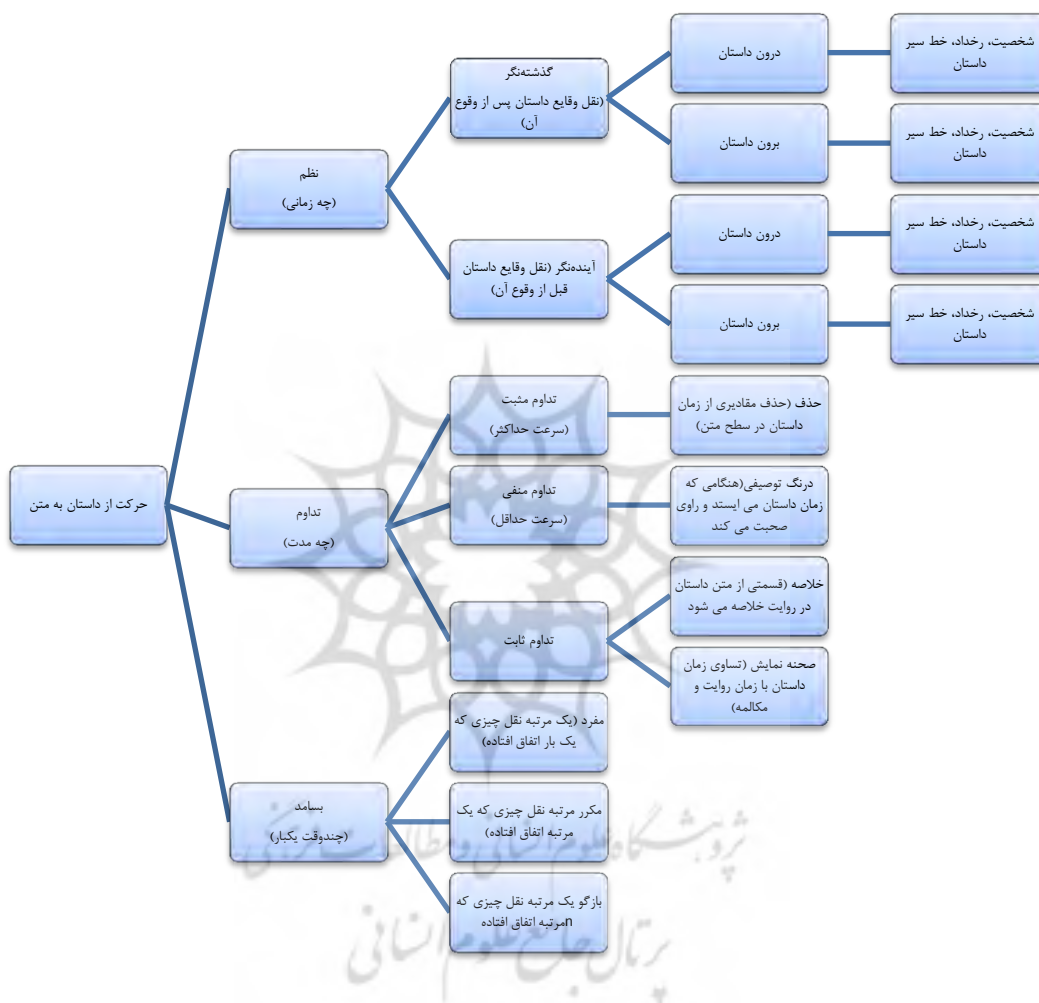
حرکت از داستان به متن

نظم
(چه زمانی)

گذشته‌نگر
(نقل وقایع داستان پس از وقوع آن)

درون داستان

شخصیت، رخداد، خط سیر داستان

برون داستان

شخصیت، رخداد، خط سیر داستان

آینده‌نگر (نقل وقایع داستان قبل از وقوع آن)

درون داستان

شخصیت، رخداد، خط سیر داستان

برون داستان

شخصیت، رخداد، خط سیر داستان

تداوم
(چه مدت)

تداوم مثبت
(سرعت حداکثر)

حذف (حذف مقادیری از زمان داستان در سطح متن)

تداوم منفی
(سرعت حداقل)

درنگ توصیفی(هنگامی که زمان داستان می ایستد و راوی صحبت می کند

تداوم ثابت

خلاصه (قسمتی از متن داستان در روایت خلاصه می شود

صحنه نمایش (تساوی زمان داستان با زمان روایت و مکالمه)

بسامد
(چندوقت یکبار)

مفرد (یک مرتبه نقل چیزی که یک بار اتفاق افتاده)

مکرر مرتبه نقل چیزی که یک مرتبه اتفاق افتاده)

بازگو یک مرتبه نقل چیزی که nمرتبه اتفاق افتاده

پژوهشگاه علوم انسانی و مطالعات فرهنگی
پرتال جامع علوم انسانی